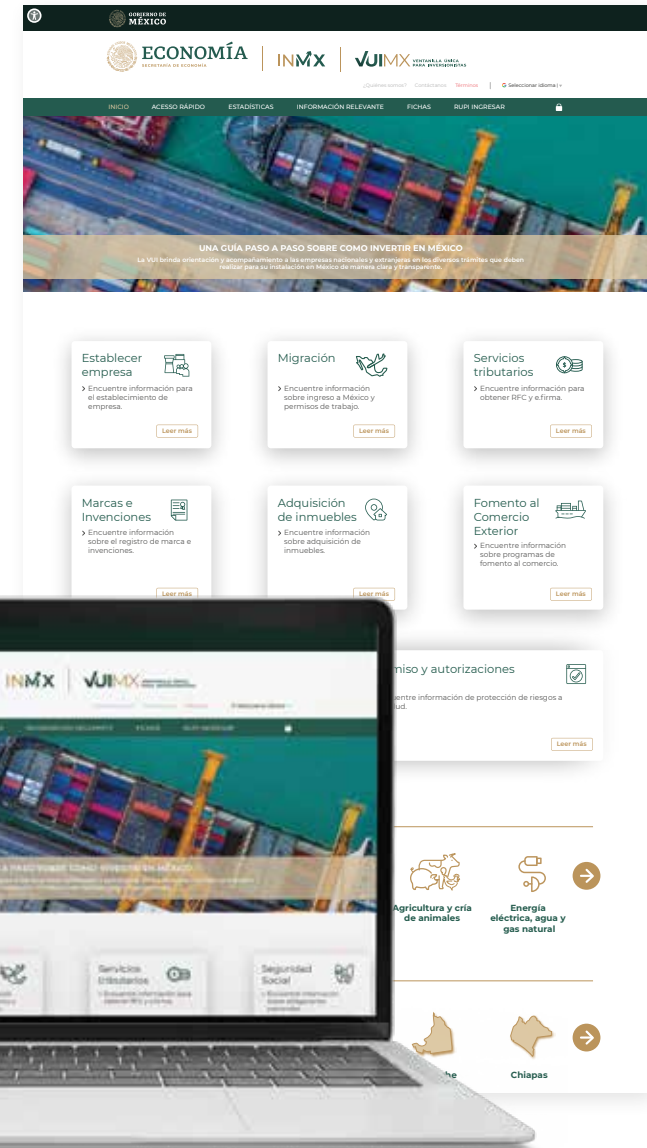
GOBIERNO DE MÉXICO

ECONOMÍA
SECRETARÍA DE ECONOMÍA

INMX

VUIMX VENTANILLA ÚNICA PARA INVERSIONISTAS

¿Quiénes somos? Contáctanos Noticias | Seleccionar idioma

INICIO ACESSO RÁPIDO ESTADÍSTICAS INFORMACIÓN RELEVANTE FICHAS RUPI INGRESAR

UNA GUÍA PASO A PASO SOBRE COMO INVERTIR EN MÉXICO
La VUI brinda orientación y acompañamiento a las empresas nacionales y extranjeras en los diversos trámites que deben realizar para su instalación en México de manera clara y transparente.

Establecer empresa
› Encuentre información para el establecimiento de empresa.
Leer más

Migración
› Encuentre información sobre ingreso a México y permisos de trabajo.
Leer más

Servicios tributarios
› Encuentre información para obtener RFC y e.firma.
Leer más

Marcas e Invenciones
› Encuentre información sobre el registro de marca e invenciones.
Leer más

Adquisición de inmuebles
› Encuentre información sobre adquisición de inmuebles.
Leer más

Fomento al Comercio Exterior
› Encuentre información sobre programas de fomento al comercio.
Leer más

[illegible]miso y autorizaciones
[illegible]ncuentre información de protección de riesgos a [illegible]lud.
Leer más

Agricultura y cría de animales

Energía eléctrica, agua y gas natural

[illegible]he

Chiapas

INMX

VUIMX

Servicios tributarios

Seguridad Social